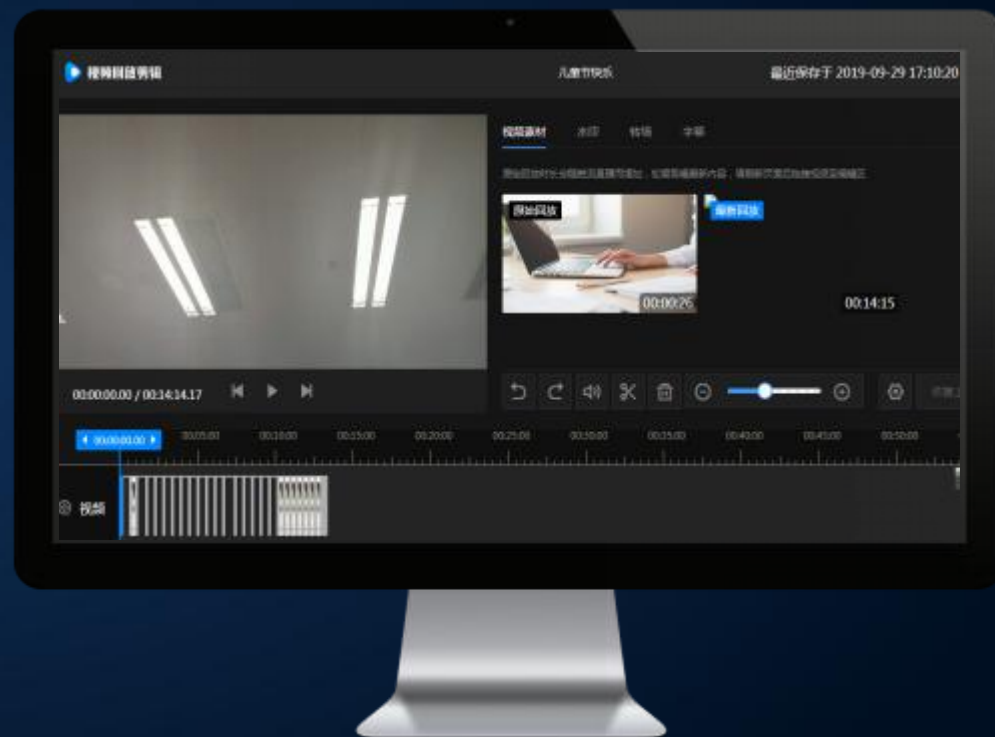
视频回放剪辑

儿童节快乐

最近保存于 2019-09-29 17:10:20

视频素材 水印 转场 字幕

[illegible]

原始回放

服务回放

00:00:26

00:14:15

00:00:00.00 / 00:14:14.17

00:00:00.00

00:05:00 00:10:00 00:15:00 00:20:00 00:25:00 00:30:00 00:35:00 00:40:00 00:45:00 00:50:00

视频